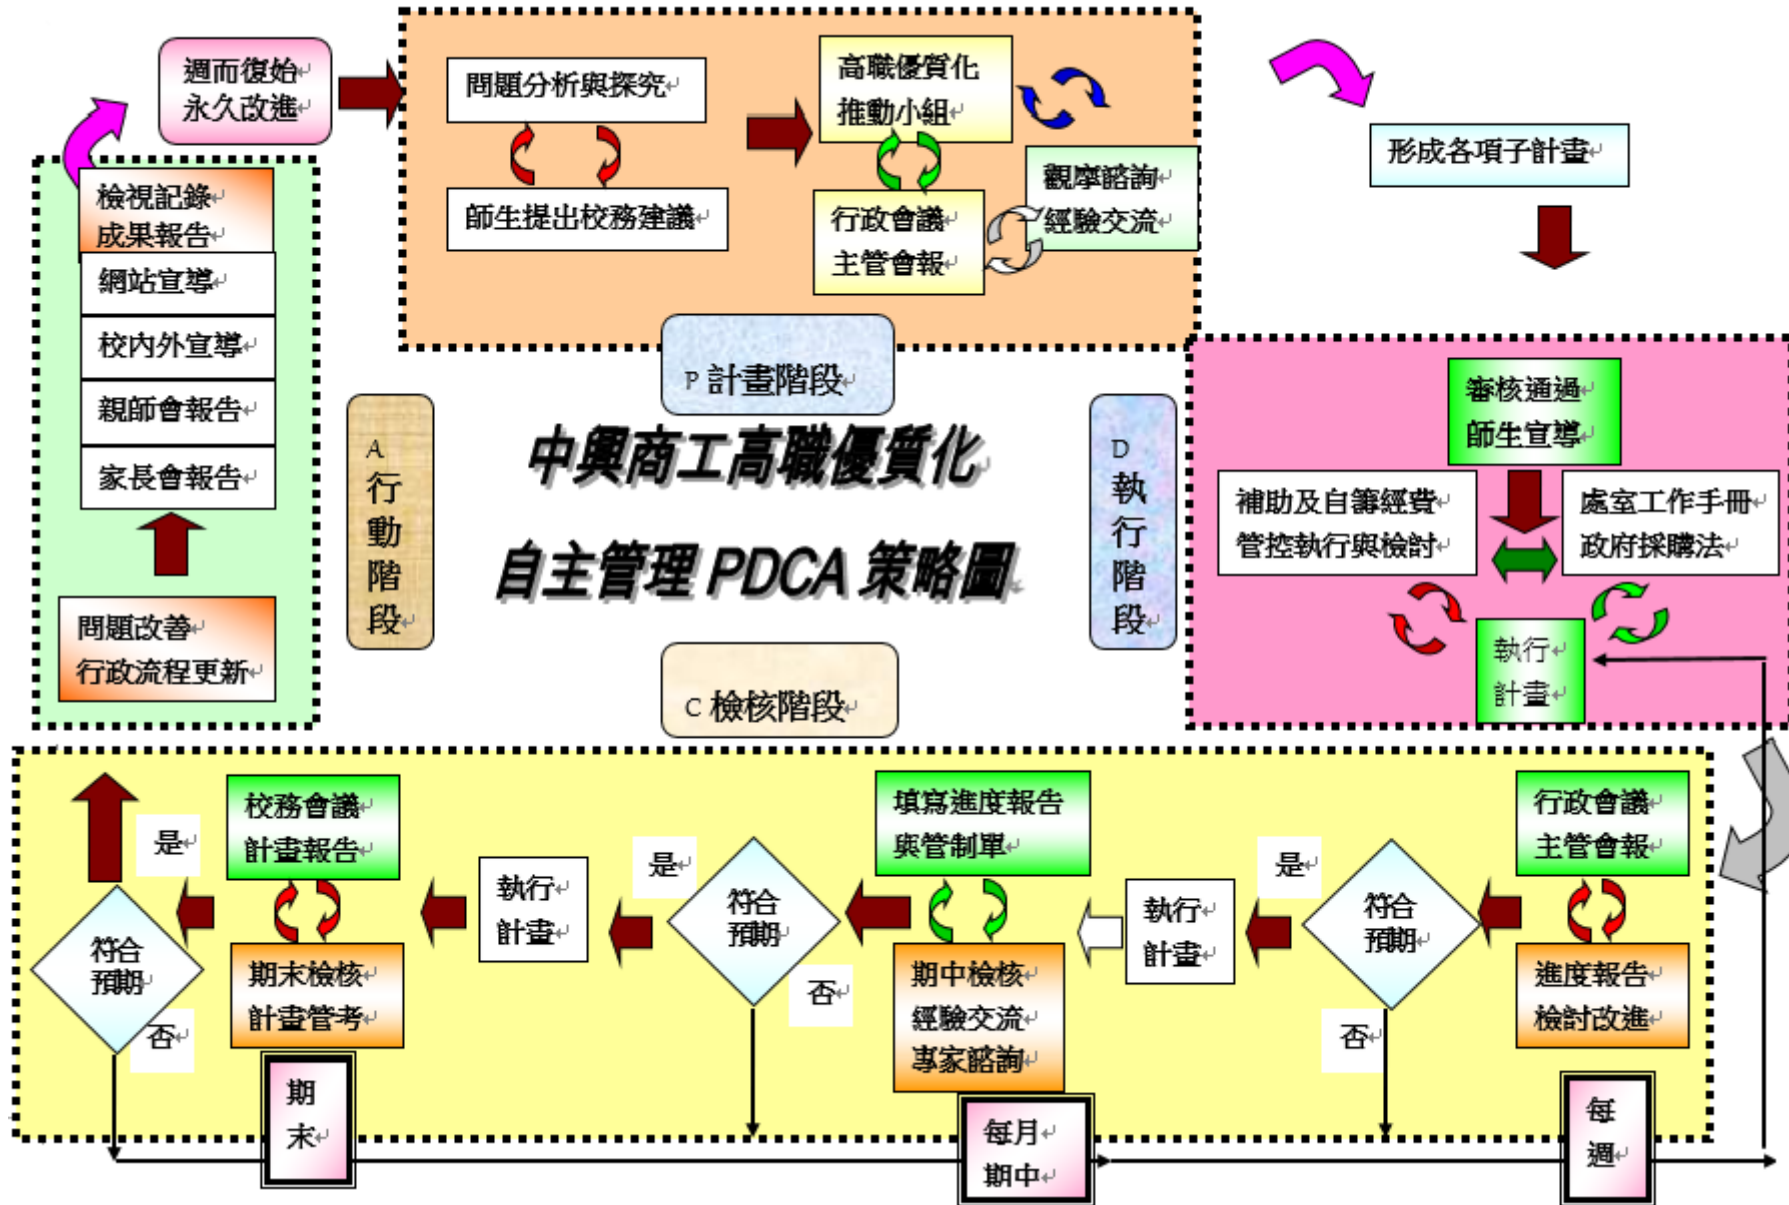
週而復始
永久改進

問題分析與探究

師生提出校務建議

高職優質化
推動小組

行政會議
主管會報

觀摩諮詢
經驗交流

形成各項子計畫

檢視記錄
成果報告

網站宣導

校內外宣導

親師會報告

家長會報告

問題改善
行政流程更新

P 計畫階段

A
行
動
階
段

中興商工高職優質化
自主管理 PDCA 策略圖

D
執
行
階
段

審核通過
師生宣導

補助及自籌經費
管控執行與檢討

處室工作手冊
政府採購法

執行
計畫

C 檢核階段

校務會議
計畫報告

是

符合
預期

否

期末檢核
計畫管考

期
末

執行
計畫

是

符合
預期

否

填寫進度報告
與管制單

期中檢核
經驗交流
專家諮詢

每月
期中

執行
計畫

是

符合
預期

否

行政會議
主管會報

進度報告
檢討改進

每
週